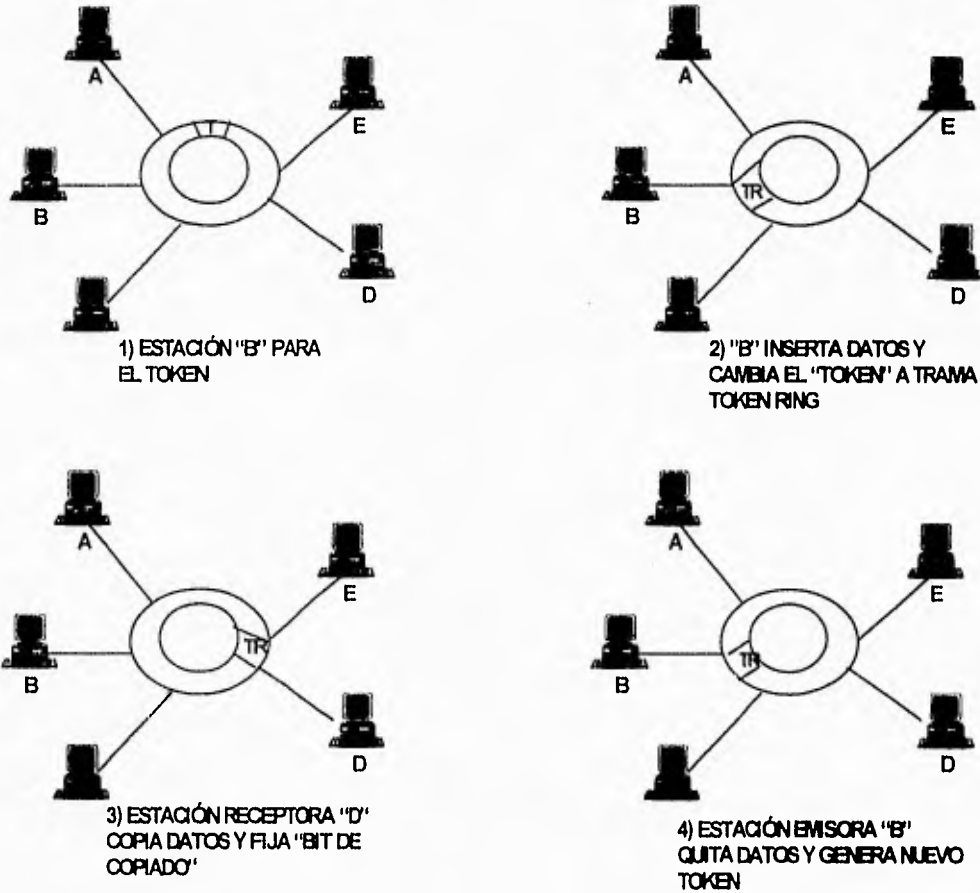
A

E

T

B

D

1) ESTACIÓN "B" PARA EL TOKEN

A

E

TR

B

D

2) "B" INSERTA DATOS Y CAMBIA EL "TOKEN" A TRAMA TOKEN RING

A

E

TR

B

D

3) ESTACIÓN RECEPTORA "D" COPIA DATOS Y FIJA "BIT DE COPIADO"

A

E

TR

B

D

4) ESTACIÓN EMISORA "B" QUITA DATOS Y GENERA NUEVO TOKEN